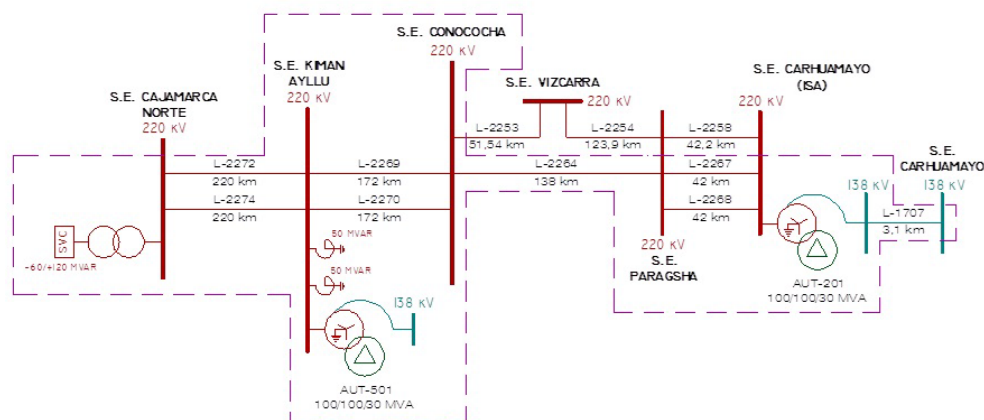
S.E. CONOCOCHA
220 kV

S.E. KIMAN AYLLU
220 kV

S.E. CAJAMARCA NORTE
220 kV

S.E. VIZCARRA
220 kV

S.E. CARHUAMAYO (ISA)
220 kV

S.E. CARHUAMAYO
138 kV
138 kV

L-2253
51,54 km

L-2254
123,9 km

L-2258
42,2 km

L-2272
220 km

L-2269
172 km

L-2264
138 km

L-2267
42 km

L-2274
220 km

L-2270
172 km

L-2268
42 km

L-1707
3,1 km

SVC
-60/+120 MVAR

50 MVAR

50 MVAR

138 kV

220 kV
S.E.
PARAGSHA

AUT-201
100/100/30 MVA

AUT-501
100/100/30 MVA